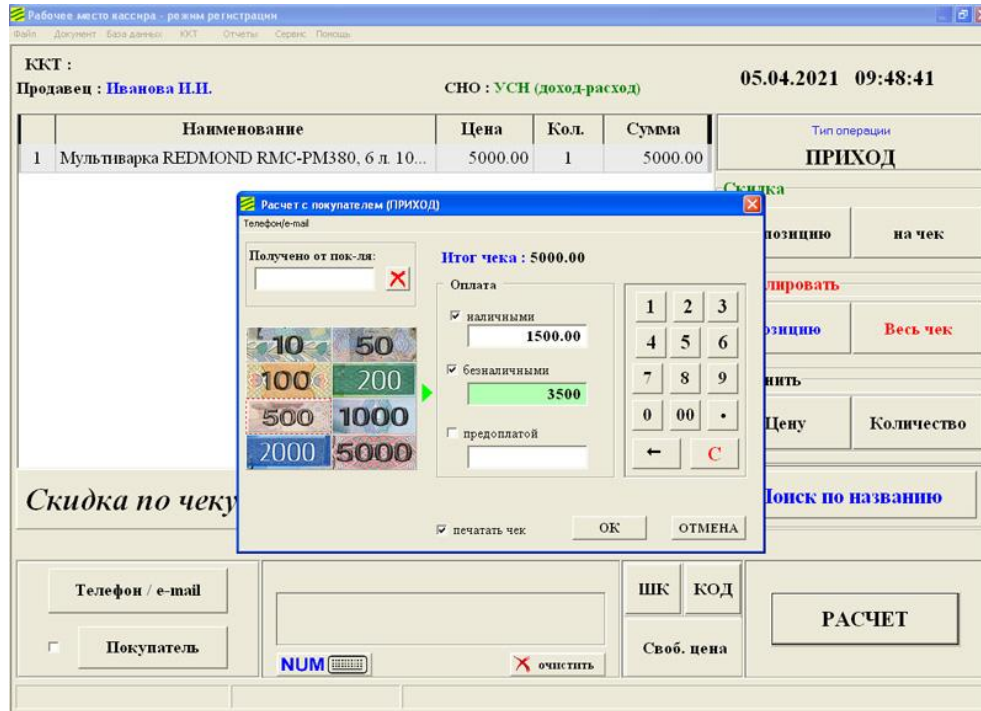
Рабочее место кассира - режим регистрации
Файл Документ База данных ККТ Отчеты Сервис Помощь

ККТ :
Продавец : Иванова И.И.
СНО : УСН (доход-расход)
05.04.2021 09:48:41

| | Наименование | Цена | Кол. | Сумма |
|---|---|---|---|---|
| 1 | Мультиварка REDMOND RMC-PM380, 6 л. 10... | 5000.00 | 1 | 5000.00 |

Тип операции
ПРИХОД

Скидка
позицию
на чек
лировать
озицию
Весь чек
нить
Цену
Количество

Расчет с покупателем (ПРИХОД)
Телефон/e-mail
Получено от пок-ля:
Итог чека : 5000.00
Оплата
наличными
1500.00
безналичными
3500
предоплатой
10 50 100 200 500 1000 2000 5000
1 2 3
4 5 6
7 8 9
0 00 .
← C
печатать чек
OK
ОТМЕНА

Скидка по чеку
Поиск по названию

Телефон / e-mail
Покупатель
NUM
очистить
ШК
КОД
Своб. цена
РАСЧЕТ